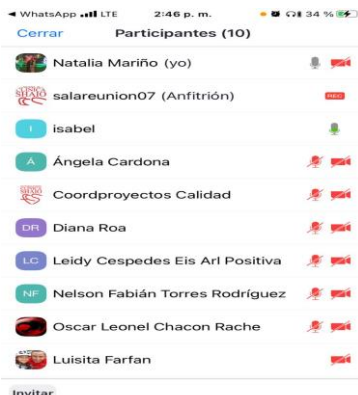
◀ WhatsApp LTE 2:46 p. m. 34 %

Cerrar Participantes (10)

Natalia Mariño (yo)

salareunion07 (Anfitrión) REC

I isabel

Á Ángela Cardona

Coordproyectos Calidad

DR Diana Roa

LC Leidy Cespedes Eis Arl Positiva

NF Nelson Fabián Torres Rodríguez

Oscar Leonel Chacon Rache

Luisita Farfan

Invitar